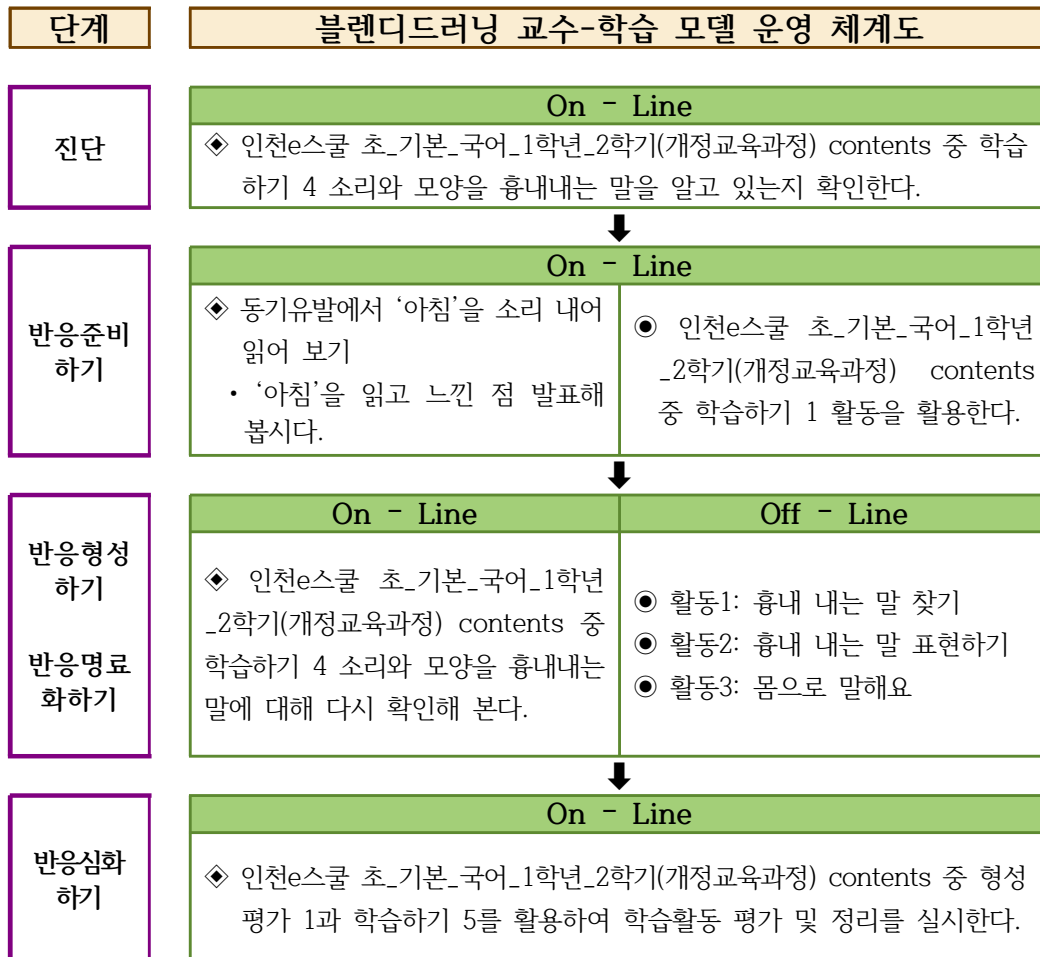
단계

블렌디드러닝 교수-학습 모델 운영 체계도

진단

On - Line

◈ 인천e스쿨 초_기본_국어_1학년_2학기(개정교육과정) contents 중 학습하기 4 소리와 모양을 흉내내는 말을 알고 있는지 확인한다.

반응준비하기

On - Line

◈ 동기유발에서 ‘아침’을 소리 내어 읽어 보기
• ‘아침’을 읽고 느낀 점 발표해 봅시다.

◉ 인천e스쿨 초_기본_국어_1학년_2학기(개정교육과정) contents 중 학습하기 1 활동을 활용한다.

반응형성하기

반응명료화하기

| On - Line | Off - Line |
|---|---|
| ◈ 인천e스쿨 초_기본_국어_1학년_2학기(개정교육과정) contents 중 학습하기 4 소리와 모양을 흉내내는 말에 대해 다시 확인해 본다. | ◉ 활동1: 흉내 내는 말 찾기<br>◉ 활동2: 흉내 내는 말 표현하기<br>◉ 활동3: 몸으로 말해요 |

반응심화하기

On - Line

◈ 인천e스쿨 초_기본_국어_1학년_2학기(개정교육과정) contents 중 형성평가 1과 학습하기 5를 활용하여 학습활동 평가 및 정리를 실시한다.